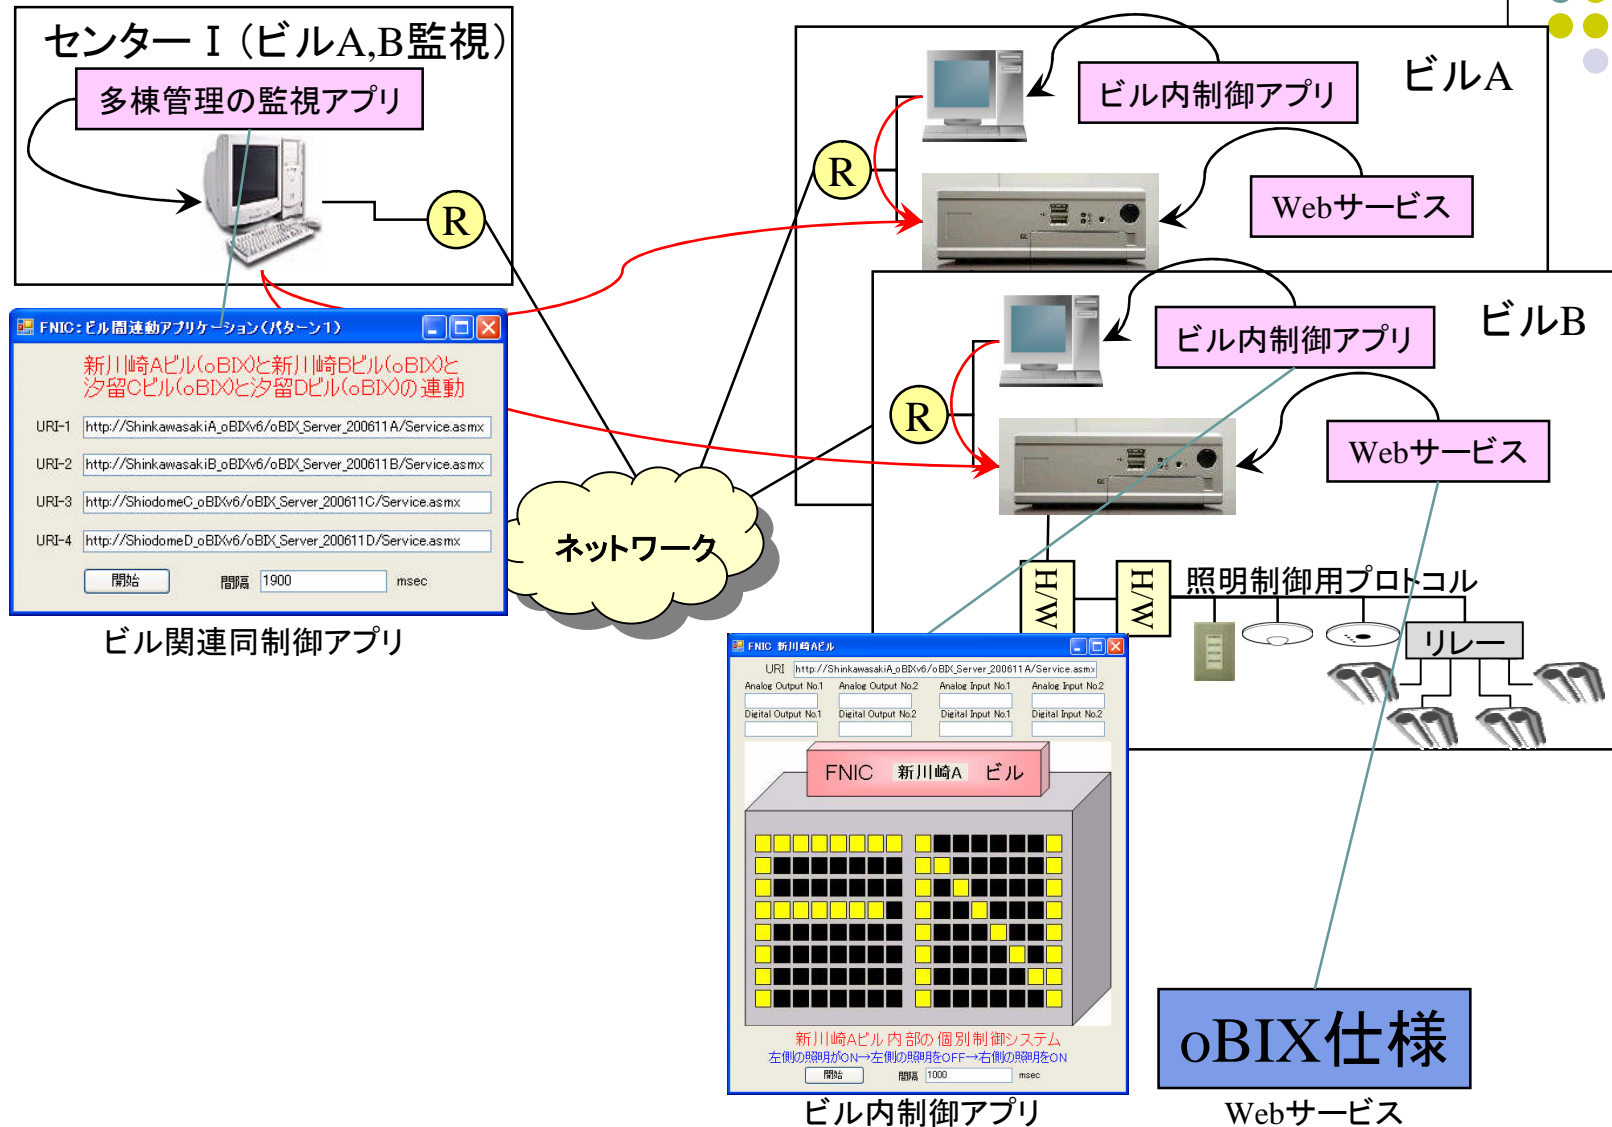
センターⅠ（ビルA,B監視）

多棟管理の監視アプリ

R

ビル内制御アプリ

ビルA

R

Webサービス

ビルB

ビル内制御アプリ

R

Webサービス

FNIC：ビル間連動アプリケーション（パターン1）

新川崎Aビル(oBIX)と新川崎Bビル(oBIX)と汐留Cビル(oBIX)と汐留Dビル(oBIX)の連動

URI-1 http://ShinkawasakiA_oBIXv6/oBIX_Server_200611A/Service.asmx

URI-2 http://ShinkawasakiB_oBIXv6/oBIX_Server_200611B/Service.asmx

URI-3 http://ShiodomeC_oBIXv6/oBIX_Server_200611C/Service.asmx

URI-4 http://ShiodomeD_oBIXv6/oBIX_Server_200611D/Service.asmx

開始 間隔 1900 msec

ビル関連同制御アプリ

ネットワーク

H/W H/W 照明制御用プロトコル

リレー

FNIC 新川崎Aビル

URI http://ShinkawasakiA_oBIXv6/oBIX_Server_200611A/Service.asmx

Analog Output No.1 Analog Output No.2 Analog Input No.1 Analog Input No.2

Digital Output No.1 Digital Output No.2 Digital Input No.1 Digital Input No.2

FNIC 新川崎A ビル

新川崎Aビル内部の個別制御システム

左側の照明がON→左側の照明をOFF→右側の照明をON

開始 間隔 1000 msec

ビル内制御アプリ

oBIX仕様

Webサービス